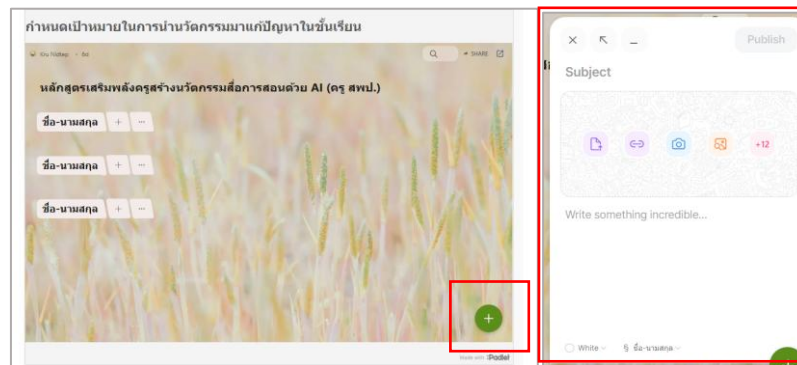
กำหนดเป้าหมายในการนำนวัตกรรมมาแก้ปัญหาในชั้นเรียน

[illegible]

SHARE

หลักสูตรเสริมพลังครูสร้างนวัตกรรมสื่อการสอนด้วย AI (ครู สพป.)

ชื่อ-นามสกุล + ···

ชื่อ-นามสกุล + ···

ชื่อ-นามสกุล + ···

+

made with Padlet

Publish

Subject

+12

Write something incredible...

White

ชื่อ-นามสกุล